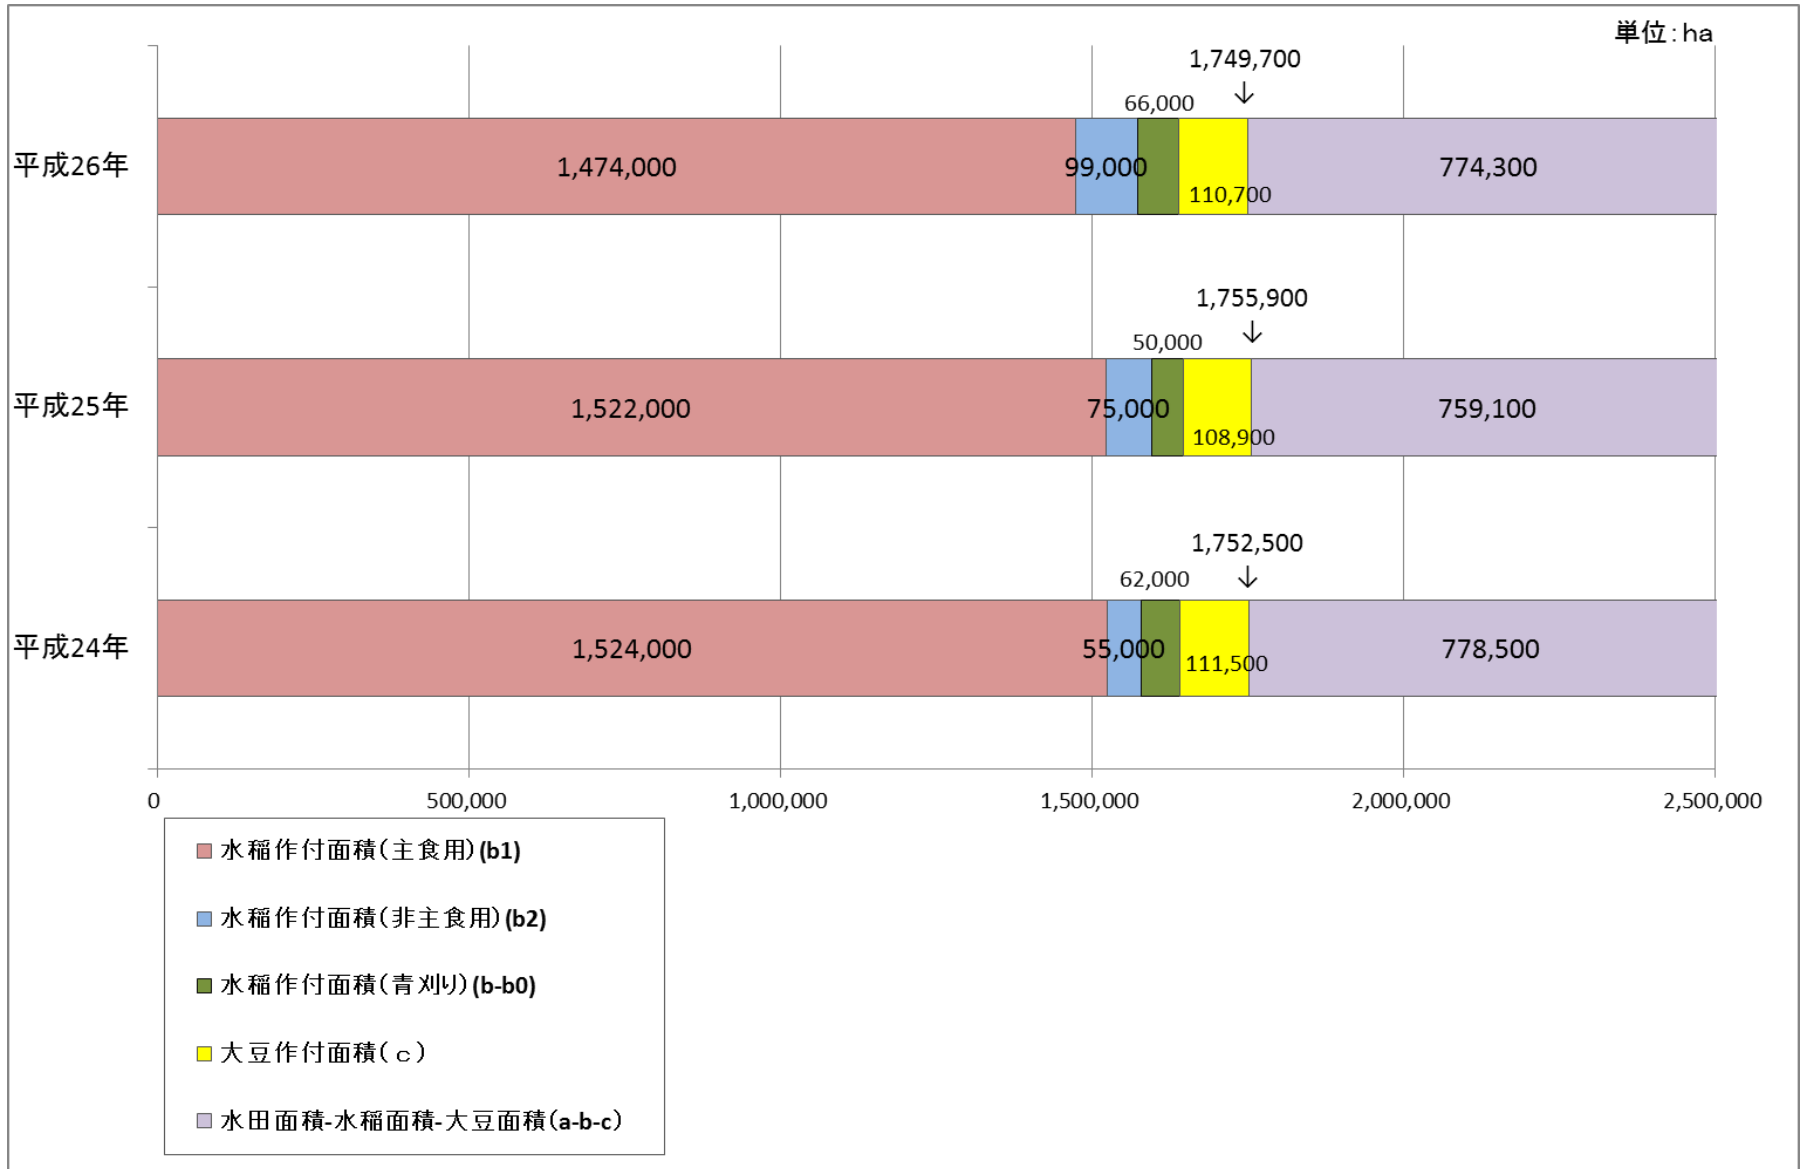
単位：ha

1,749,700
66,000
平成26年 1,474,000 99,000 110,700 774,300

1,755,900
50,000
平成25年 1,522,000 75,000 108,900 759,100

1,752,500
62,000
平成24年 1,524,000 55,000 111,500 778,500

0 500,000 1,000,000 1,500,000 2,000,000 2,500,000

水稲作付面積（主食用）(b1)
水稲作付面積（非主食用）(b2)
水稲作付面積（青刈り）(b-b0)
大豆作付面積（ｃ）
水田面積-水稲面積-大豆面積(a-b-c)